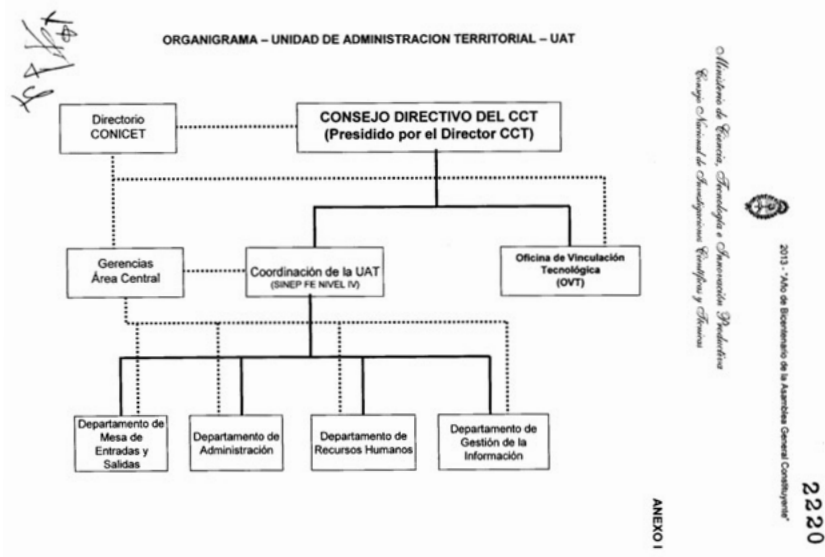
ORGANIGRAMA – UNIDAD DE ADMINISTRACION TERRITORIAL – UAT

Directorio CONICET

CONSEJO DIRECTIVO DEL CCT (Presidido por el Director CCT)

Gerencias Área Central

Coordinación de la UAT (SINEP FE NIVEL IV)

Oficina de Vinculación Tecnológica (OVT)

Departamento de Mesa de Entradas y Salidas

Departamento de Administración

Departamento de Recursos Humanos

Departamento de Gestión de la Información

Ministerio de Ciencia, Tecnología e Innovación Productiva
Consejo Nacional de Investigaciones Científicas y Técnicas

2013 - "Año del Bicentenario de la Asamblea General Constituyente"

2220

ANEXO I

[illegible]